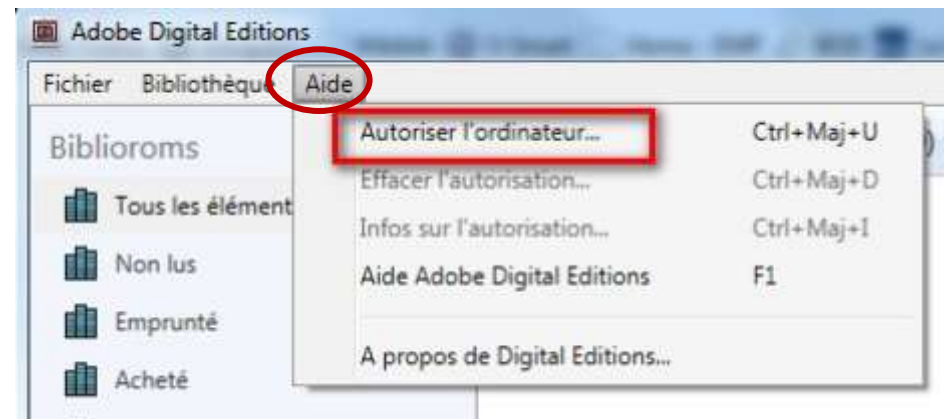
Adobe Digital Editions

Fichier Bibliothèque Aide

Biblioroms

Tous les élément

Non lus

Emprunté

Acheté

Autoriser l'ordinateur... Ctrl+Maj+U

Effacer l'autorisation... Ctrl+Maj+D

Infos sur l'autorisation... Ctrl+Maj+I

Aide Adobe Digital Editions F1

A propos de Digital Editions...